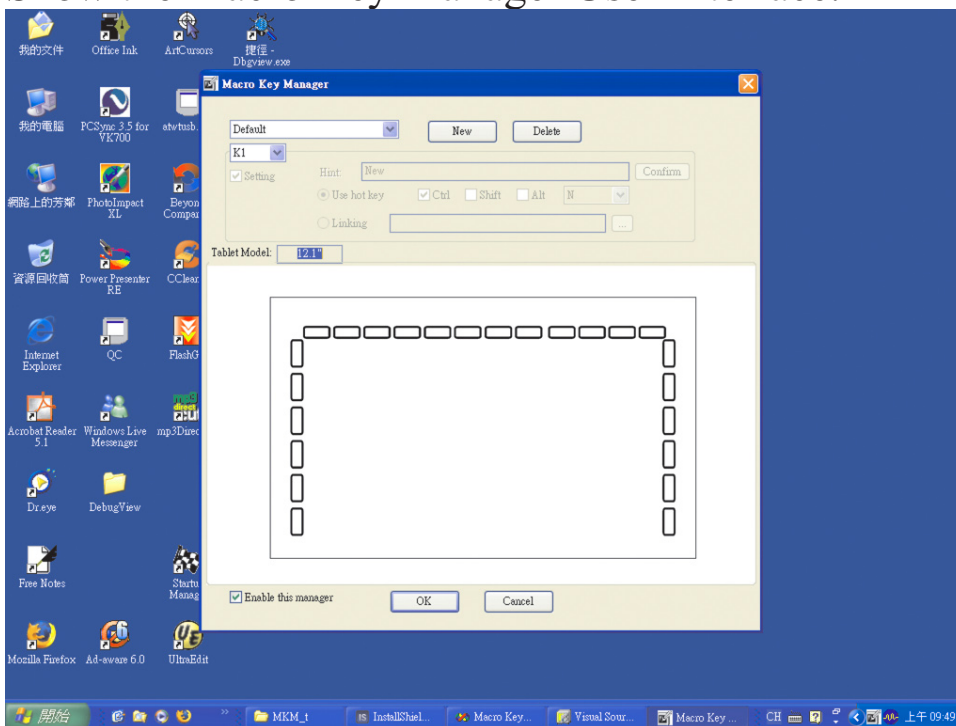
我的文件
Office Ink
ArtCursors
捷徑 - Dbgview.exe

Macro Key Manager

Default
New
Delete
K1
Setting
Hint:
New
Confirm
Use hot key
Ctrl
Shift
Alt
N
Linking
...
Tablet Model:
12.1"

Enable this manager
OK
Cancel

我的電腦
PCSync 3.5 for VK700
atwtusb.
網路上的芳鄰
PhotoImpact XL
Beyon Compar
資源回收筒
Power Presenter RE
CClear
Internet Explorer
QC
FlashG
Acrobat Reader 5.1
Windows Live Messenger
mp3Direc
Dr.eye
DebugView
Free Notes
Startu Manag
Mozilla Firefox
Ad-aware 6.0
UltraEdit

開始
MKM_t
InstallShiel...
Macro Key...
Visual Sour...
Macro Key ...
CH
上午 09:49